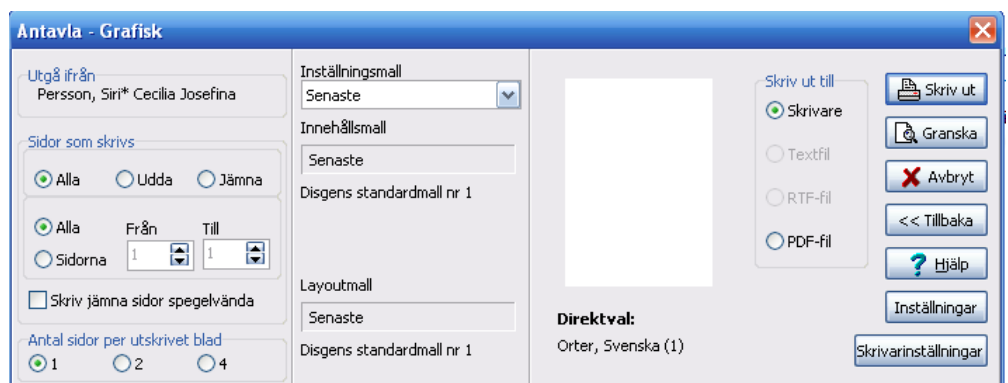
Antavla - Grafisk

Utgå ifrån
Persson, Siri* Cecilia Josefina

Sidor som skrivs
Alla
Udda
Jämna

Alla
Från
Till
Sidorna
1
1

Skriv jämna sidor spegelvända

Antal sidor per utskrivet blad
1
2
4

Inställningsmall
Senaste
Innehållsmall
Senaste
Disgens standardmall nr 1

Layoutmall
Senaste
Disgens standardmall nr 1

Skriv ut till
Skrivare
Textfil
RTF-fil
PDF-fil

Direktval:
Orter, Svenska (1)

Skriv ut
Granska
Avbryt
<< Tillbaka
Hjälp
Inställningar
Skrivarinställningar